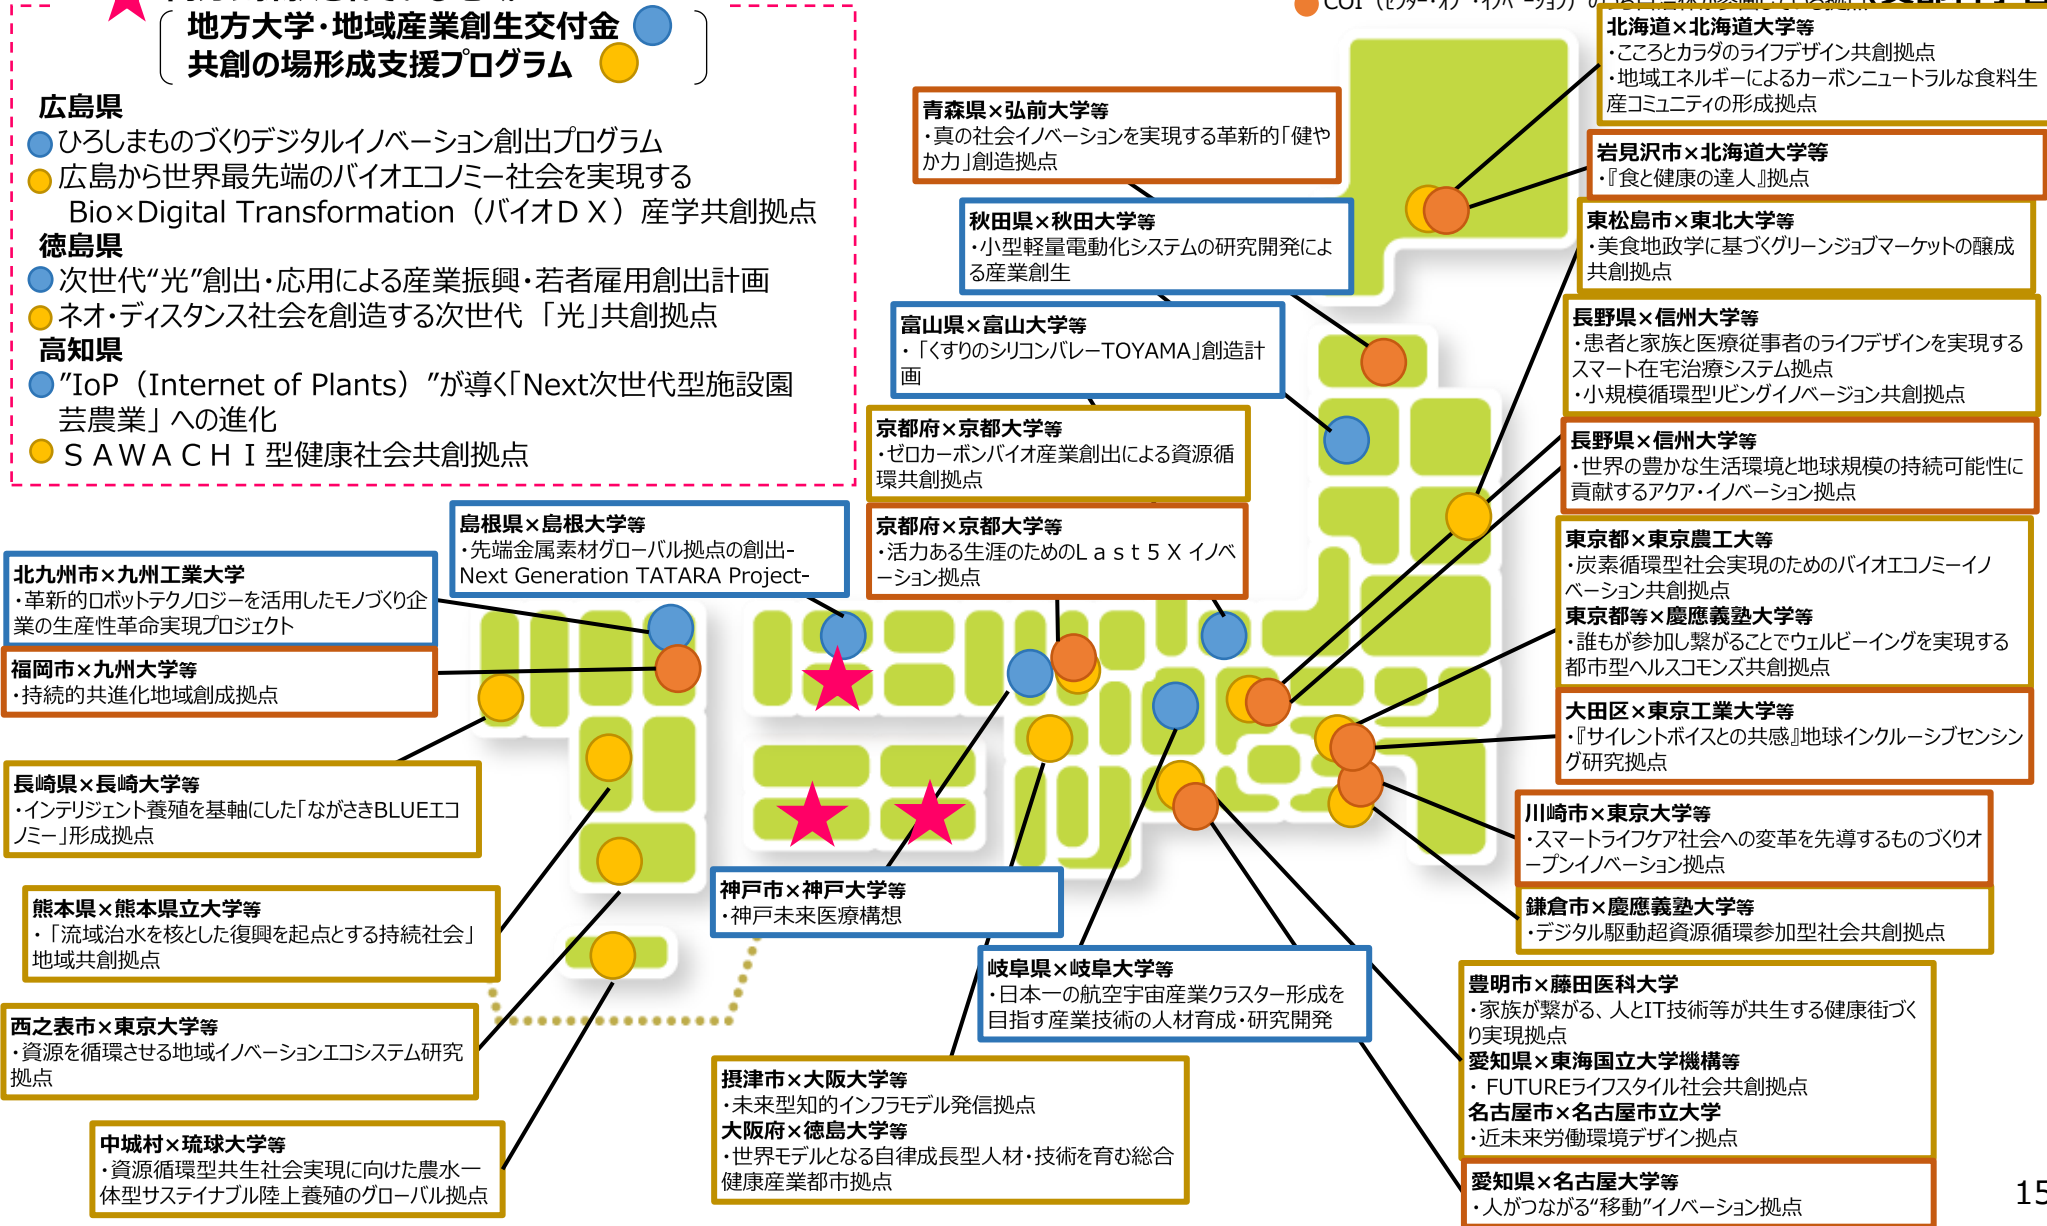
地方大学・地域産業創生交付金
共創の場形成支援プログラム

広島県
ひろしまものづくりデジタルイノベーション創出プログラム
広島から世界最先端のバイオエコノミー社会を実現する Bio×Digital Transformation（バイオＤＸ）産学共創拠点
徳島県
次世代“光”創出・応用による産業振興・若者雇用創出計画
ネオ・ディスタンス社会を創造する次世代 「光」共創拠点
高知県
”IoP（Internet of Plants）”が導く「Next次世代型施設園芸農業」への進化
ＳＡＷＡＣＨＩ型健康社会共創拠点

COI

北海道×北海道大学等
・こころとカラダのライフデザイン共創拠点
・地域エネルギーによるカーボンニュートラルな食料生産コミュニティの形成拠点

青森県×弘前大学等
・真の社会イノベーションを実現する革新的「健やかカ」創造拠点

岩見沢市×北海道大学等
・『食と健康の達人』拠点

秋田県×秋田大学等
・小型軽量電動化システムの研究開発による産業創生

東松島市×東北大学等
・美食地政学に基づくグリーンジョブマーケットの醸成共創拠点

富山県×富山大学等
・「くすりのシリコンバレーTOYAMA」創造計画

長野県×信州大学等
・患者と家族と医療従事者のライフデザインを実現するスマート在宅治療システム拠点
・小規模循環型リビングイノベージョン共創拠点

京都府×京都大学等
・ゼロカーボンバイオ産業創出による資源循環共創拠点

長野県×信州大学等
・世界の豊かな生活環境と地球規模の持続可能性に貢献するアクア・イノベーション拠点

島根県×島根大学等
・先端金属素材グローバル拠点の創出-Next Generation TATARA Project-

京都府×京都大学等
・活力ある生涯のためのＬａｓｔ５Ｘイノベーション拠点

東京都×東京農工大学等
・炭素循環型社会実現のためのバイオエコノミーイノベーション共創拠点
東京都等×慶應義塾大学等
・誰もが参加し繋がることでウェルビーイングを実現する都市型ヘルスコモンズ共創拠点

北九州市×九州工業大学
・革新的ロボットテクノロジーを活用したモノづくり企業の生産性革命実現プロジェクト

福岡市×九州大学等
・持続的共進化地域創成拠点

大田区×東京工業大学等
・『サイレントボイスとの共感』地球インクルーシブセンシング研究拠点

長崎県×長崎大学等
・インテリジェント養殖を基軸にした「ながさきBLUEエコノミー」形成拠点

川崎市×東京大学等
・スマートライフケア社会への変革を先導するものづくりオープンイノベーション拠点

熊本県×熊本県立大学等
・「流域治水を核とした復興を起点とする持続社会」地域共創拠点

神戸市×神戸大学等
・神戸未来医療構想

鎌倉市×慶應義塾大学等
・デジタル駆動超資源循環参加型社会共創拠点

岐阜県×岐阜大学等
・日本一の航空宇宙産業クラスター形成を目指す産業技術の人材育成・研究開発

豊明市×藤田医科大学
・家族が繋がる、人とIT技術等が共生する健康街づくり実現拠点
愛知県×東海国立大学機構等
・ FUTUREライフスタイル社会共創拠点
名古屋市×名古屋市立大学
・近未来労働環境デザイン拠点

西之表市×東京大学等
・資源を循環させる地域イノベーションエコシステム研究拠点

摂津市×大阪大学等
・未来型知的インフラモデル発信拠点
大阪府×徳島大学等
・世界モデルとなる自律成長型人材・技術を育む総合健康産業都市拠点

中城村×琉球大学等
・資源循環型共生社会実現に向けた農水一体型サステイナブル陸上養殖のグローバル拠点

愛知県×名古屋大学等
・人がつながる“移動”イノベーション拠点

15